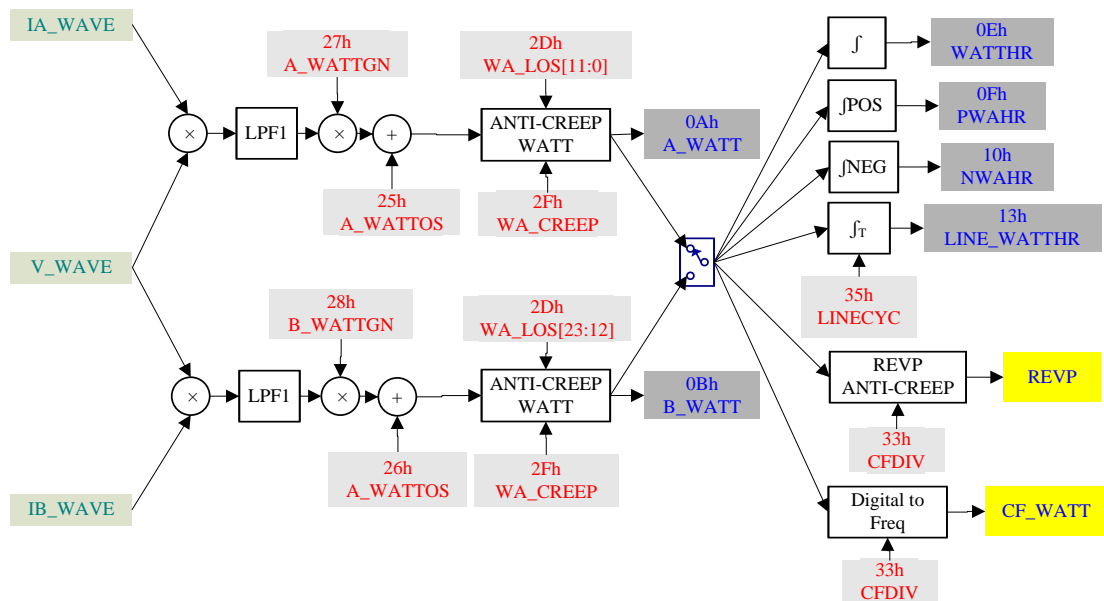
IA_WAVE

27h
A_WATTGN

2Dh
WA_LOS[11:0]

$\times$

LPF1

$\times$

$+$

ANTI-CREEP
WATT

0Ah
A_WATT

25h
A_WATTOS

2Fh
WA_CREEP

$\int$

0Eh
WATTHR

$\int$POS

0Fh
PWAHR

$\int$NEG

10h
NWAHR

$\int_T$

13h
LINE_WATTHR

35h
LINECYC

V_WAVE

28h
B_WATTGN

2Dh
WA_LOS[23:12]

$\times$

LPF1

$\times$

$+$

ANTI-CREEP
WATT

0Bh
B_WATT

26h
A_WATTOS

2Fh
WA_CREEP

REVP
ANTI-CREEP

REVP

33h
CFDIV

IB_WAVE

Digital to
Freq

CF_WATT

33h
CFDIV